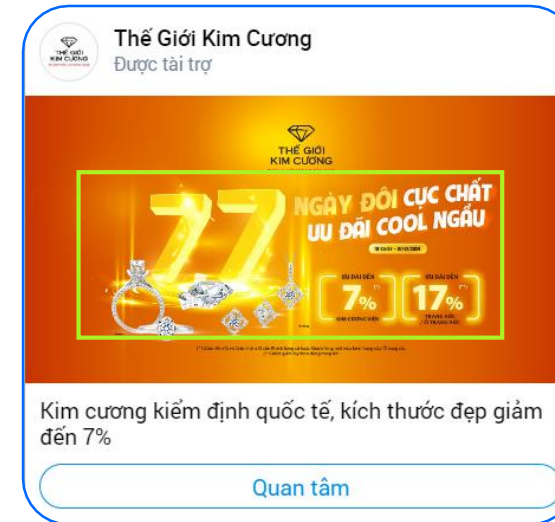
THẾ GIỚI KIM CƯƠNG

Thế Giới Kim Cương
Được tài trợ

THẾ GIỚI KIM CƯƠNG

7.7

NGÀY ĐÔI CỰC CHẤT
ƯU ĐÃI COOL NGẦU

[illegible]

ƯU ĐÃI ĐẾN
7%
KIM CƯƠNG VIÊN

ƯU ĐÃI ĐẾN
17%
TRANG SỨC
(*) TRANG SỨC

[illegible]

Kim cương kiểm định quốc tế, kích thước đẹp giảm đến 7%

Quan tâm